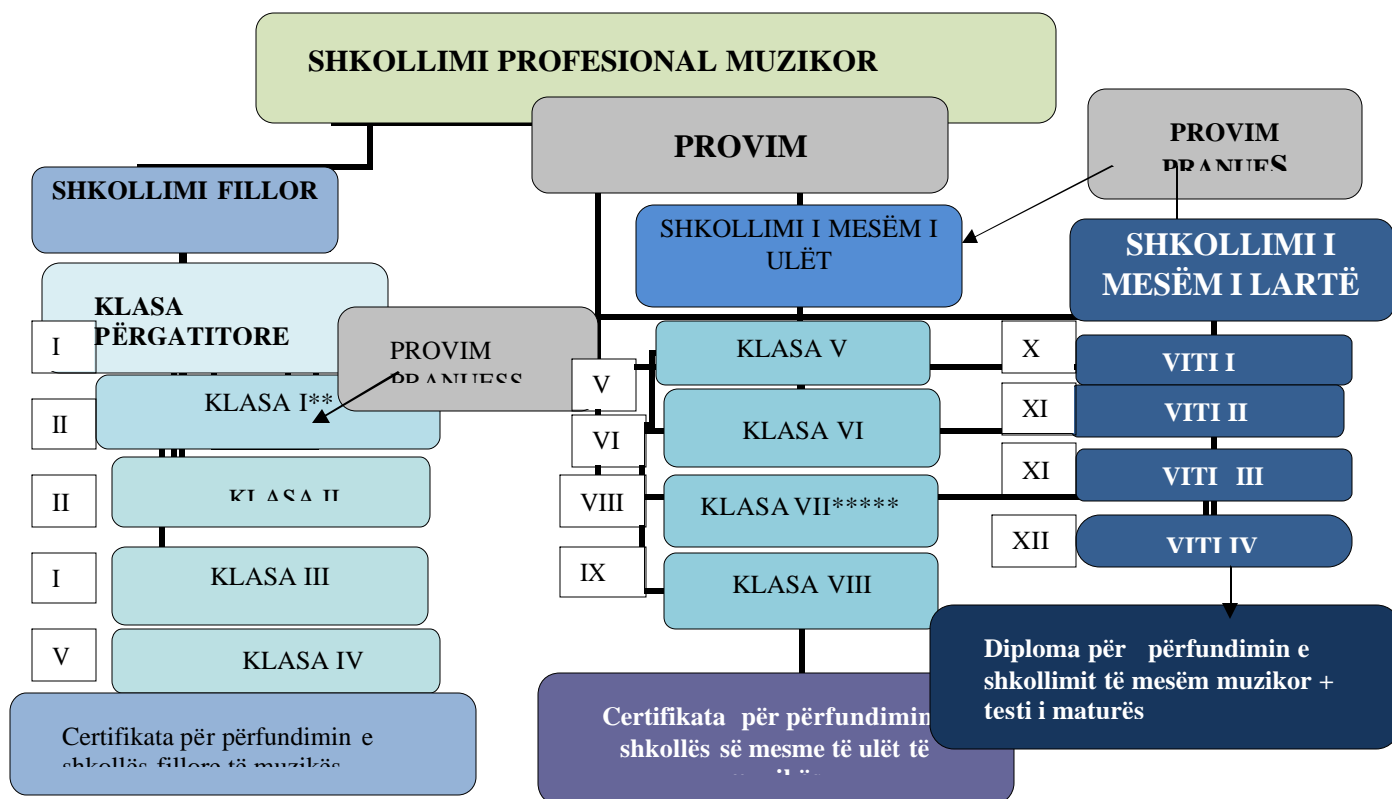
SHKOLLIMI PROFESIONAL MUZIKOR

PROVIM

PROVIM PRANUES

SHKOLLIMI FILLOR

SHKOLLIMI I MESËM I ULËT

SHKOLLIMI I MESËM I LARTË

KLASA PËRGATITORE

I

PROVIM PRANUESS

II

KLASA I**

II

KLASA II

I

KLASA III

V

KLASA IV

Certifikata për përfundimin e shkollës fillore të muzikës

V

KLASA V

VI

KLASA VI

VIII

KLASA VII*****

IX

KLASA VIII

Certifikata për përfundimin shkollës së mesme të ulët të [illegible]

X

VITI I

XI

VITI II

XI

VITI III

XII

VITI IV

Diploma për përfundimin e shkollimit të mesëm muzikor + testi i maturës